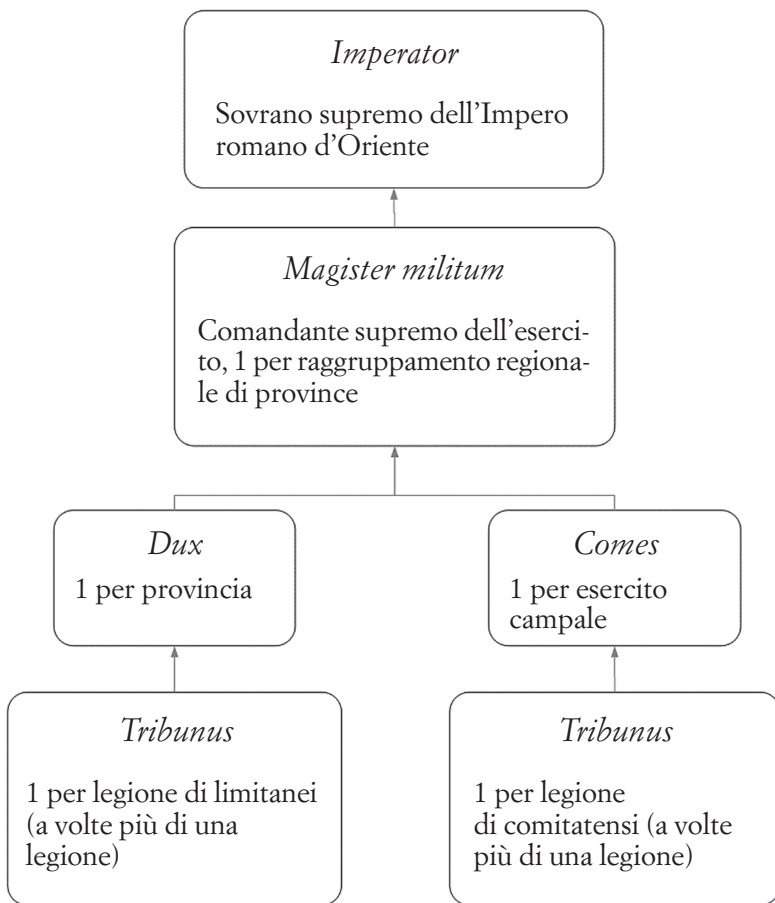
Imperator

Sovrano supremo dell'Impero romano d'Oriente

Magister militum

Comandante supremo dell'esercito, 1 per raggruppamento regionale di province

Dux

1 per provincia

Comes

1 per esercito campale

Tribunus

1 per legione di limitanei (a volte più di una legione)

Tribunus

1 per legione di comitatensi (a volte più di una legione)